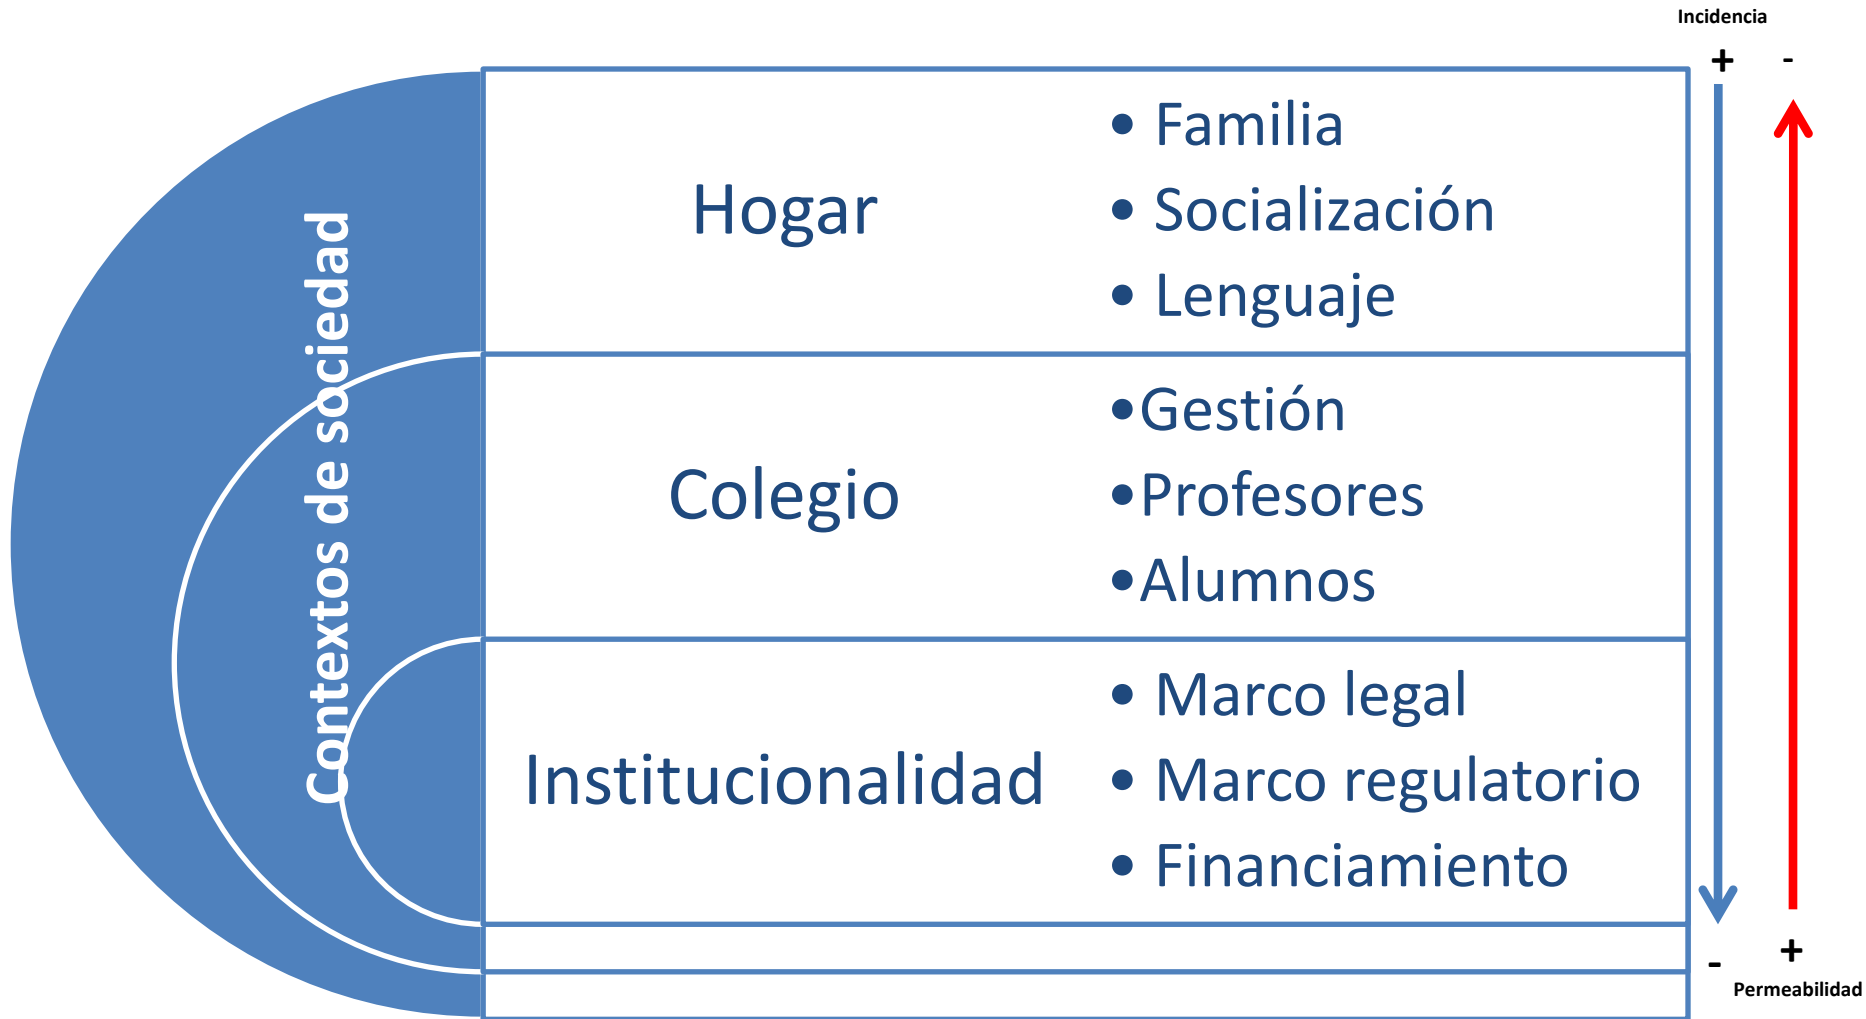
Incidencia

+ -

Contextos de sociedad

Hogar
- Familia
- Socialización
- Lenguaje

Colegio
- Gestión
- Profesores
- Alumnos

Institucionalidad
- Marco legal
- Marco regulatorio
- Financiamiento

- +

Permeabilidad